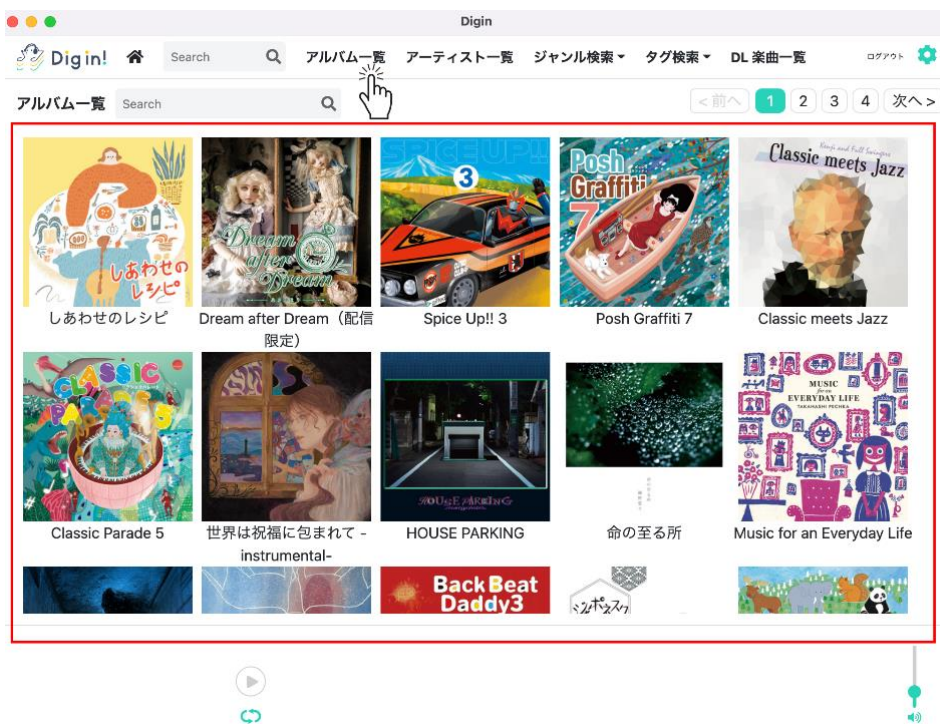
Digin

Dig in!

Search

アルバム一覧 アーティスト一覧 ジャンル検索 タグ検索 DL 楽曲一覧

ログアウト

アルバム一覧

Search

< 前へ 1 2 3 4 次へ >

しあわせのレシピ

Dream after Dream（配信限定）

Spice Up!! 3

Posh Graffiti 7

Classic meets Jazz

Classic Parade 5

世界は祝福に包まれて -instrumental-

HOUSE PARKING

命の至る所

Music for an Everyday Life

BackBeat Daddy3